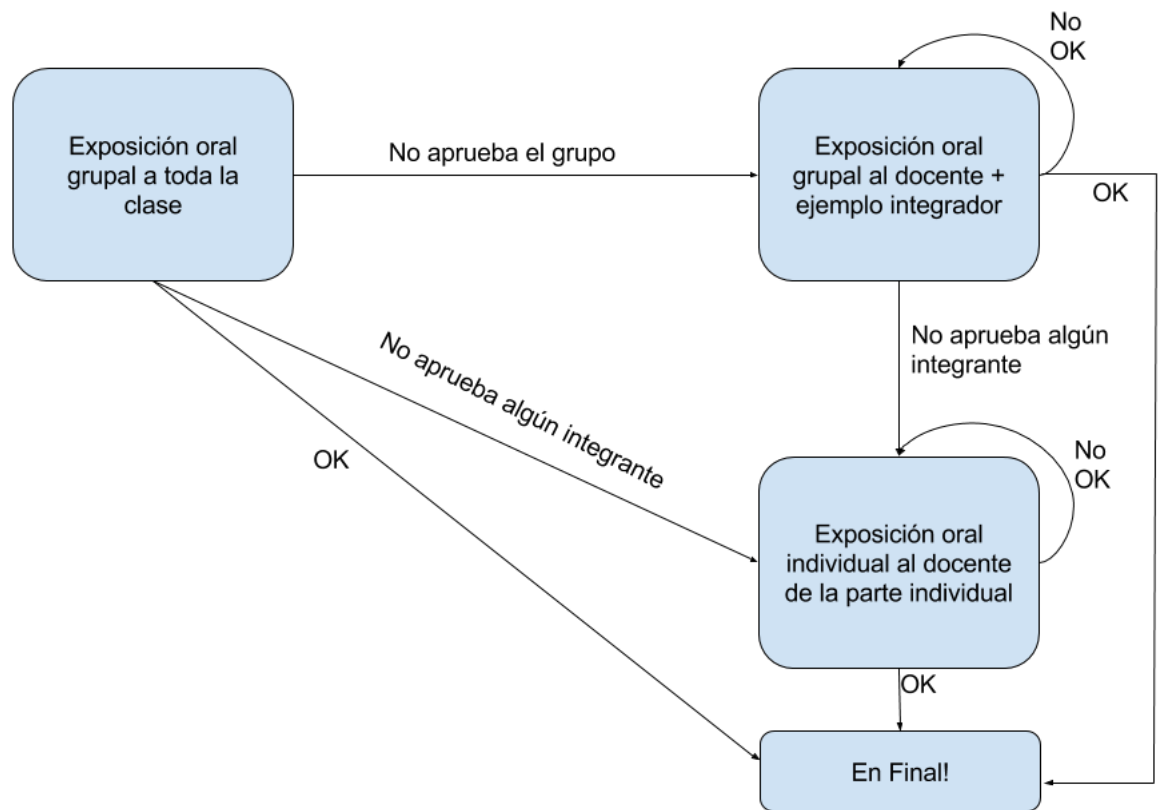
Exposición oral grupal a toda la clase

No aprueba el grupo

No OK

Exposición oral grupal al docente + ejemplo integrador

OK

No aprueba algún integrante

No aprueba algún integrante

OK

No OK

Exposición oral individual al docente de la parte individual

OK

En Final!